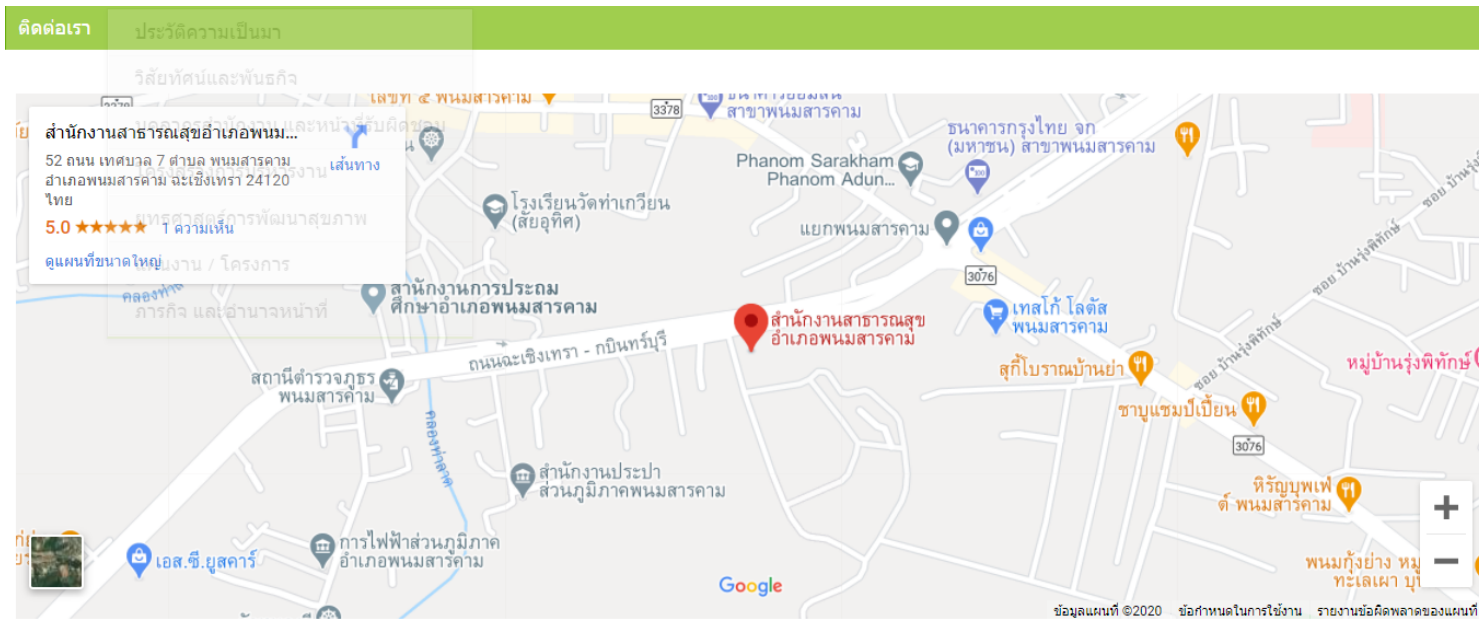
ติดต่อเรา

ประวัติความเป็นมา

วิสัยทัศน์และพันธกิจ

สำนักงานสาธารณสุขอำเภอพนม...

52 ถนน เทศบาล 7 ตำบล พนมสารคาม อำเภอพนมสารคาม ฉะเชิงเทรา 24120 ไทย

5.0 ★★★★★ 1 ความเห็น

ดูแผนที่ขนาดใหญ่

เส้นทาง

ภารกิจ และอำนาจหน้าที่

3378

สาขาพนมสารคาม

ธนาคารกรุงไทย จก (มหาชน) สาขาพนมสารคาม

Phanom Sarakham Phanom Adun...

โรงเรียนวัดท่าเกวียน (สัยอุทิศ)

แยกพนมสารคาม

3076

สำนักงานการประถมศึกษาอำเภอพนมสารคาม

เทสโก้ โลตัส พนมสารคาม

สำนักงานสาธารณสุขอำเภอพนมสารคาม

ถนนฉะเชิงเทรา - กบินทร์บุรี

ซอย บ้านรุ่งพิทักษ์

หมู่บ้านรุ่งพิทักษ์

สุกี้โบราณบ้านย่า

สถานีตำรวจภูธรพนมสารคาม

ชาบูแชมป์เปี้ยน

3076

คลองท่าลาด

สำนักงานประปาส่วนภูมิภาคพนมสารคาม

หิรัญบุฟเฟ่ต์ พนมสารคาม

การไฟฟ้าส่วนภูมิภาคอำเภอพนมสารคาม

เอส.ซี.ยูสคาร์

พนมกุ้งย่าง หมู ทะเลเผา บุ

Google

+

−

ข้อมูลแผนที่ ©2020 ข้อกำหนดในการใช้งาน รายงานข้อผิดพลาดของแผนที่